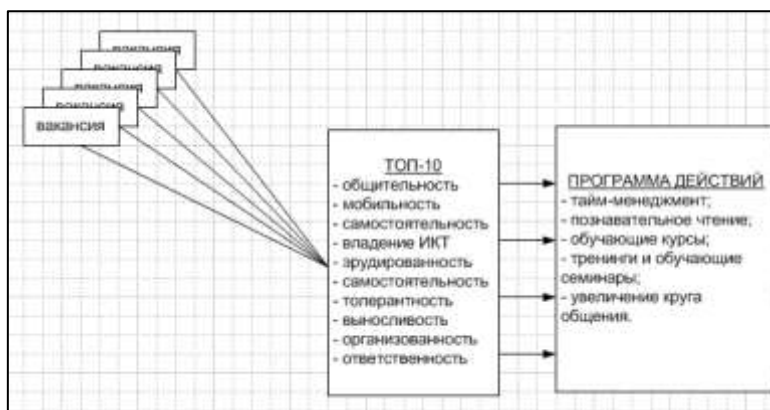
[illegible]
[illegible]
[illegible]
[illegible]
вакансия

ТОП-10
- общительность
- мобильность
- самостоятельность
- владение ИКТ
- эрудированность
- самостоятельность
- толерантность
- выносливость
- организованность
- ответственность

ПРОГРАММА ДЕЙСТВИЙ
- тайм-менеджмент;
- познавательное чтение;
- обучающие курсы;
- тренинги и обучающие семинары;
- увеличение круга общения.